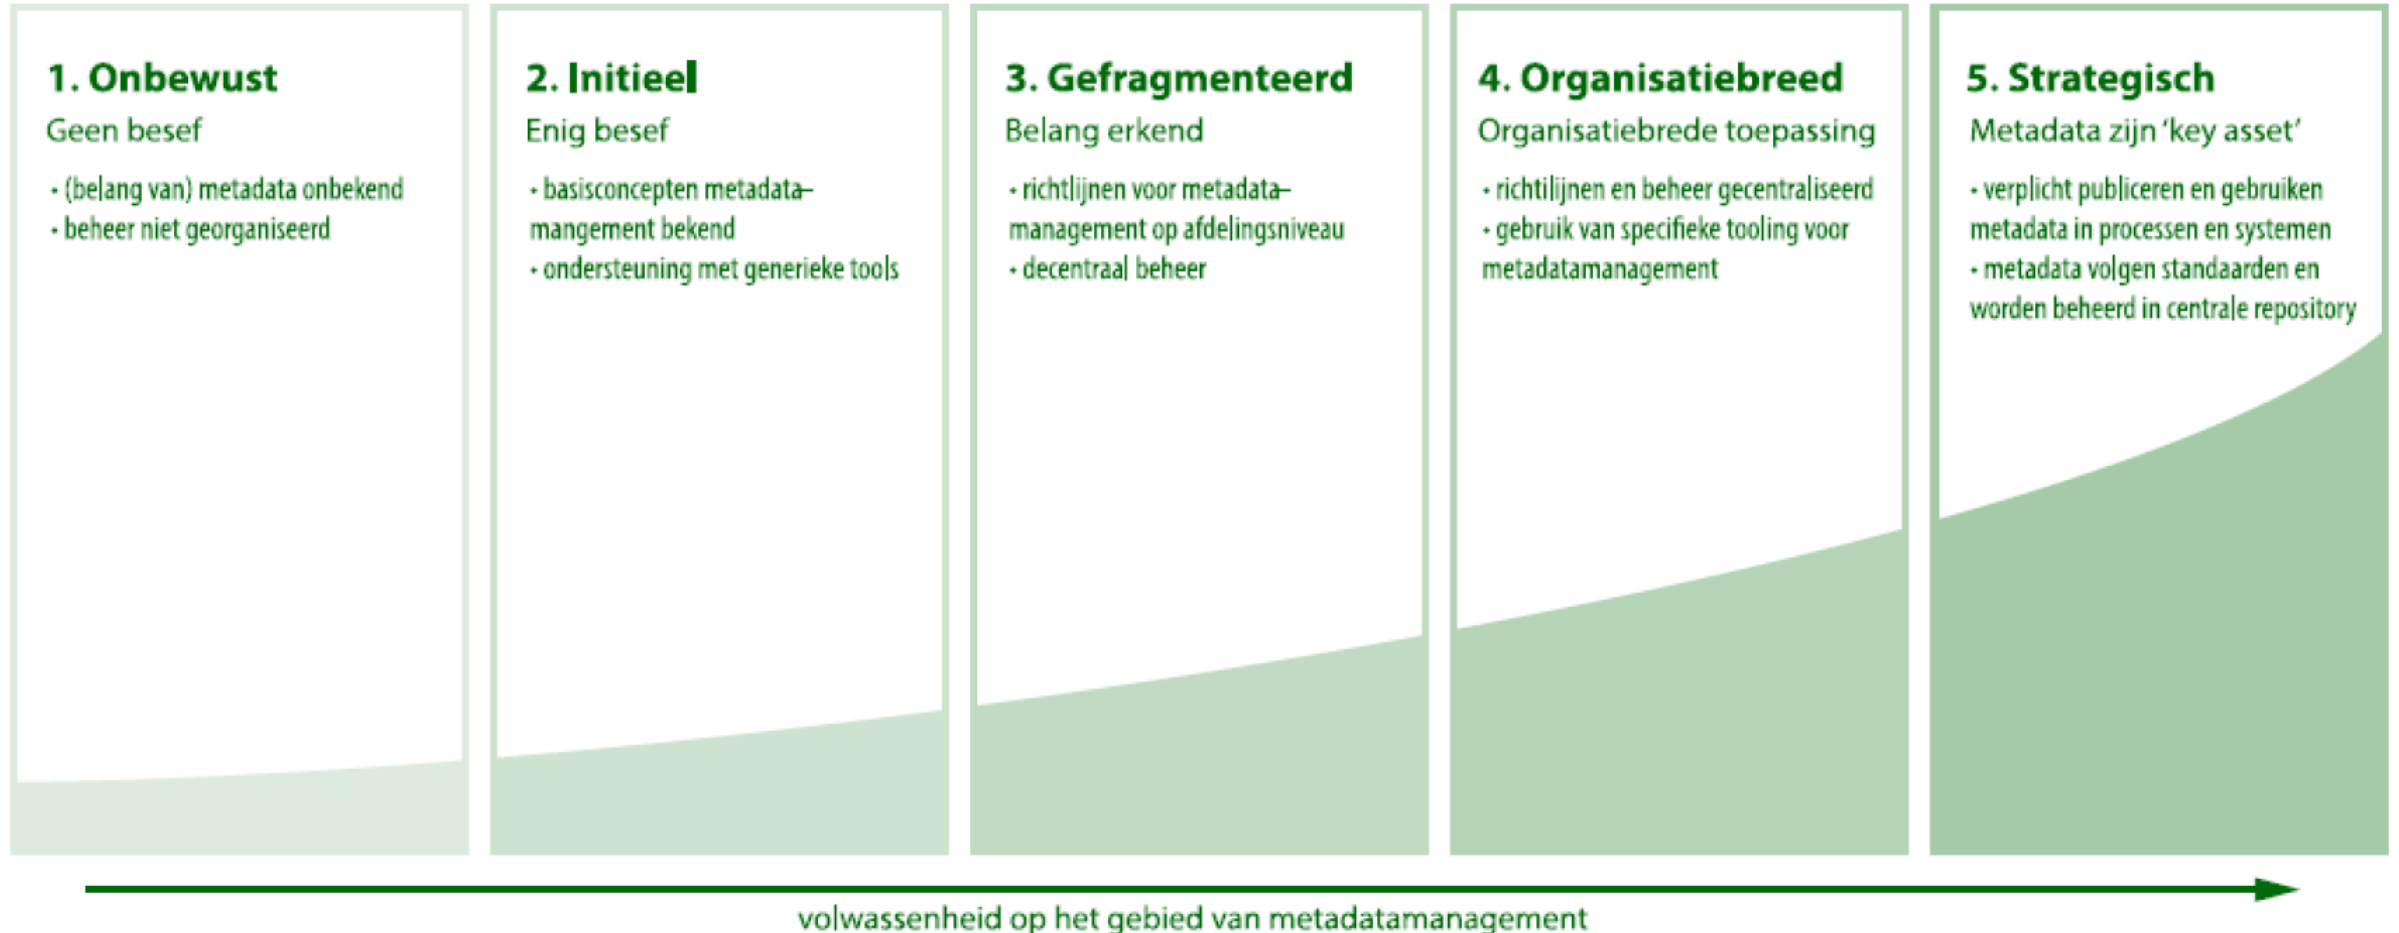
1. Onbewust
Geen besef
• (belang van) metadata onbekend
• beheer niet georganiseerd

2. Initieel
Enig besef
• basisconcepten metadatamangement bekend
• ondersteuning met generieke tools

3. Gefragmenteerd
Belang erkend
• richtlijnen voor metadatamanagement op afdelingsniveau
• decentraal beheer

4. Organisatiebreed
Organisatiebrede toepassing
• richtlijnen en beheer gecentraliseerd
• gebruik van specifieke tooling voor metadatamanagement

5. Strategisch
Metadata zijn 'key asset'
• verplicht publiceren en gebruiken metadata in processen en systemen
• metadata volgen standaarden en worden beheerd in centrale repository

volwassenheid op het gebied van metadatamanagement